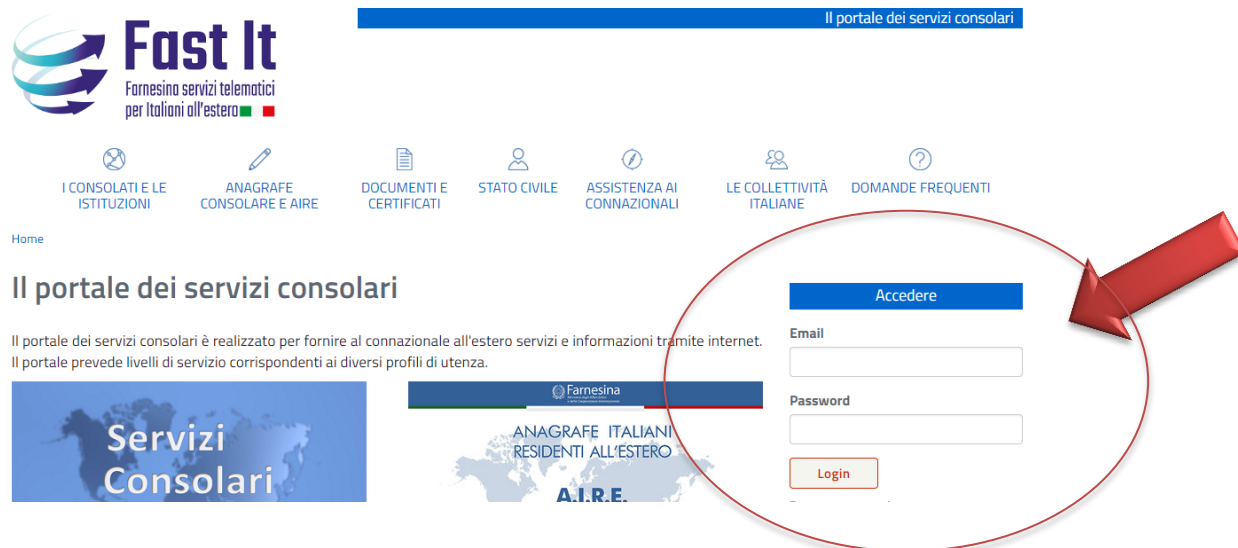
Fast It
Farnesina servizi telematici per Italiani all'estero

Il portale dei servizi consolari

I CONSOLATI E LE ISTITUZIONI
ANAGRAFE CONSOLARE E AIRE
DOCUMENTI E CERTIFICATI
STATO CIVILE
ASSISTENZA AI CONNAZIONALI
LE COLLETTIVITÀ ITALIANE
DOMANDE FREQUENTI

Home

Il portale dei servizi consolari

Il portale dei servizi consolari è realizzato per fornire al connazionale all'estero servizi e informazioni tramite internet. Il portale prevede livelli di servizio corrispondenti ai diversi profili di utenza.

Servizi Consolari

Farnesina

ANAGRAFE ITALIANI RESIDENTI ALL'ESTERO
A.I.R.E.

Accedere
Email
Password
Login